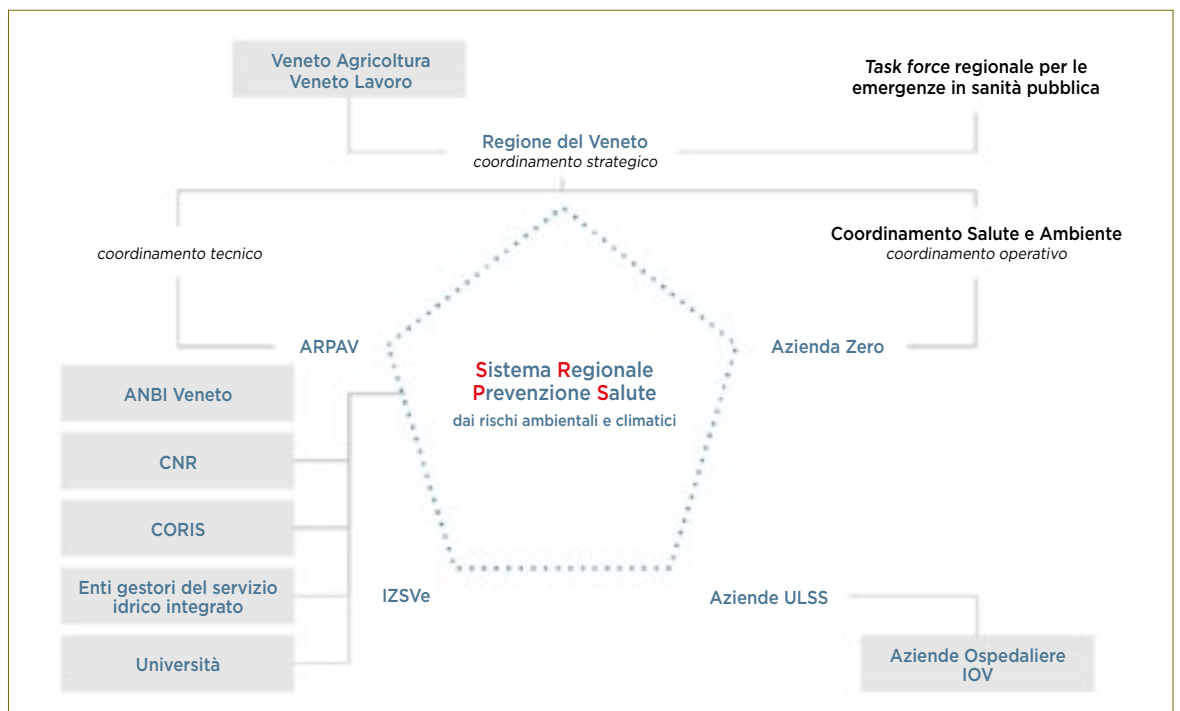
Veneto Agricoltura
Veneto Lavoro

*Task force* regionale per le emergenze in sanità pubblica

Regione del Veneto
*coordinamento strategico*

*coordinamento tecnico*

Coordinamento Salute e Ambiente
*coordinamento operativo*

ARPAV

Sistema Regionale Prevenzione Salute
dai rischi ambientali e climatici

Azienda Zero

ANBI Veneto

CNR

CORIS

Enti gestori del servizio idrico integrato

Università

IZSVe

Aziende ULSS

Aziende Ospedaliere
IOV